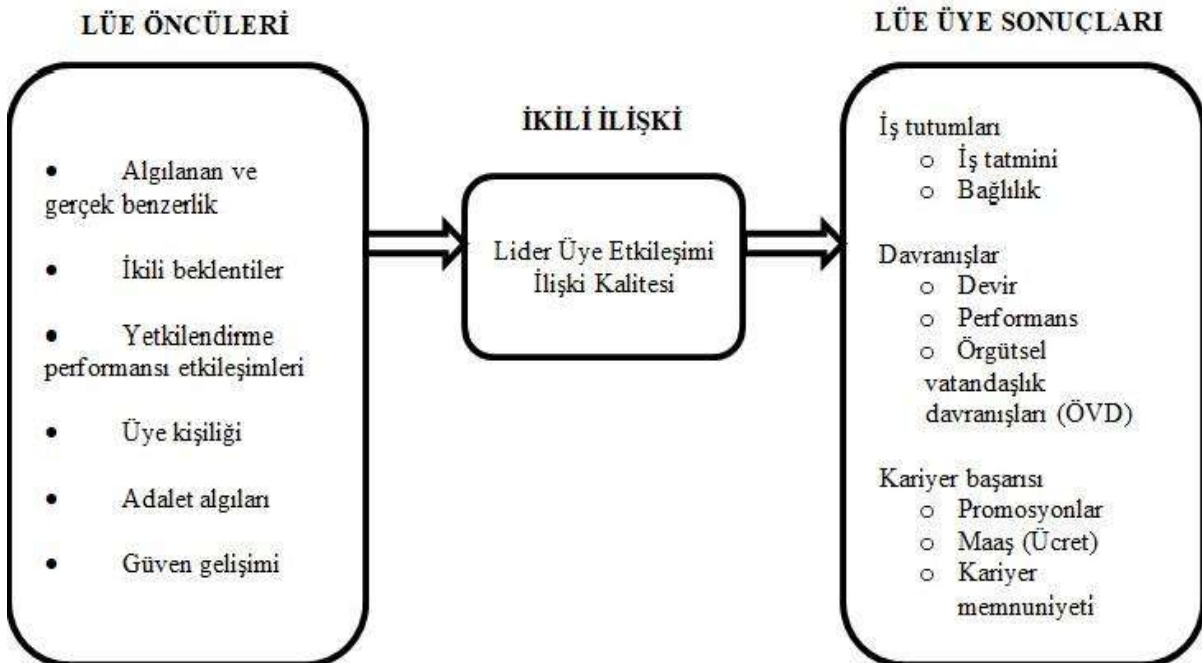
LÜE ÖNCÜLERİ

İKİLİ İLİŞKİ

LÜE ÜYE SONUÇLARI

• Algılanan ve gerçek benzerlik

• İkili beklentiler

• Yetkilendirme performansı etkileşimleri

• Üye kişiliği

• Adalet algıları

• Güven gelişimi

Lider Üye Etkileşimi İlişki Kalitesi

İş tutumları
o İş tatmini
o Bağlılık

Davranışlar
o Devir
o Performans
o Örgütsel vatandaşlık davranışları (ÖVD)

Kariyer başarısı
o Promosyonlar
o Maaş (Ücret)
o Kariyer memnuniyeti